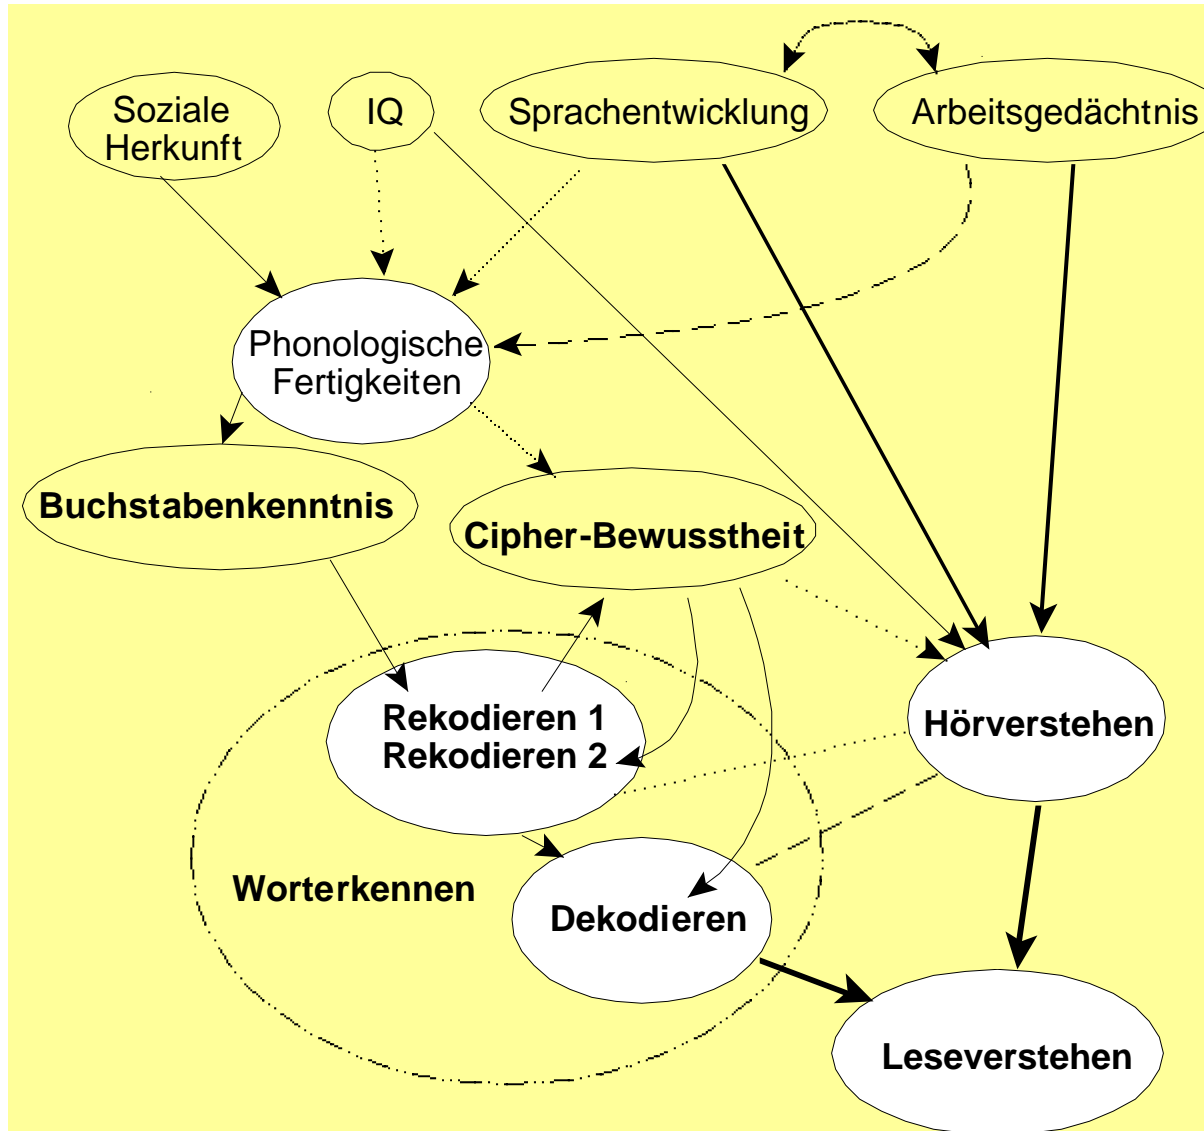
Soziale Herkunft

IQ

Sprachentwicklung

Arbeitsgedächtnis

Phonologische Fertigkeiten

Buchstabenkenntnis

Cipher-Bewusstheit

Rekodieren 1
Rekodieren 2

Hörverstehen

Worterkennen

Dekodieren

Leseverstehen